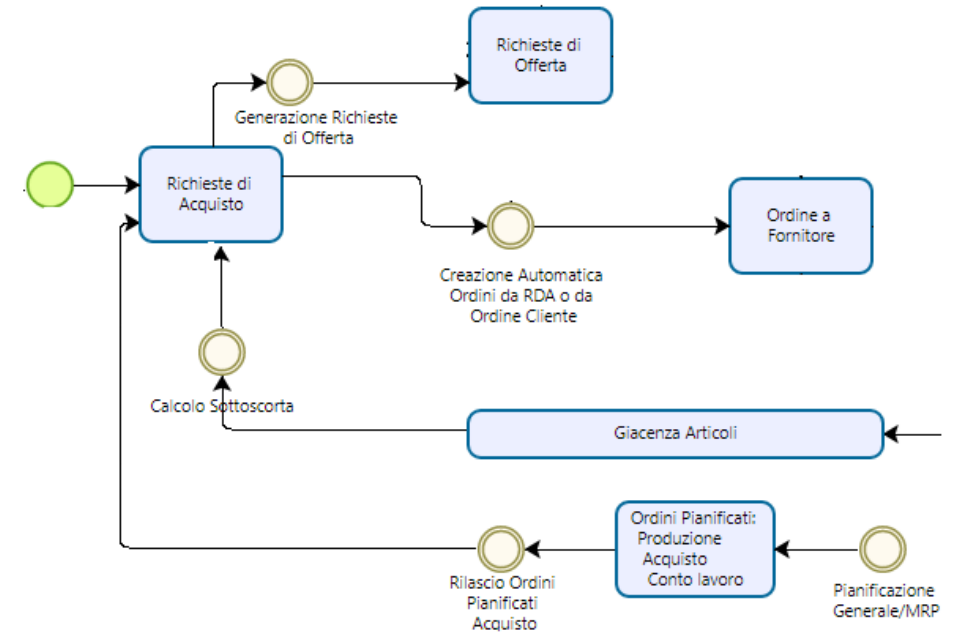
Richieste di Offerta

Generazione Richieste di Offerta

Richieste di Acquisto

Ordine a Fornitore

Creazione Automatica Ordini da RDA o da Ordine Cliente

Calcolo Sottoscorta

Giacenza Articoli

Ordini Pianificati: Produzione Acquisto Conto lavoro

Rilascio Ordini Pianificati Acquisto

Pianificazione Generale/MRP